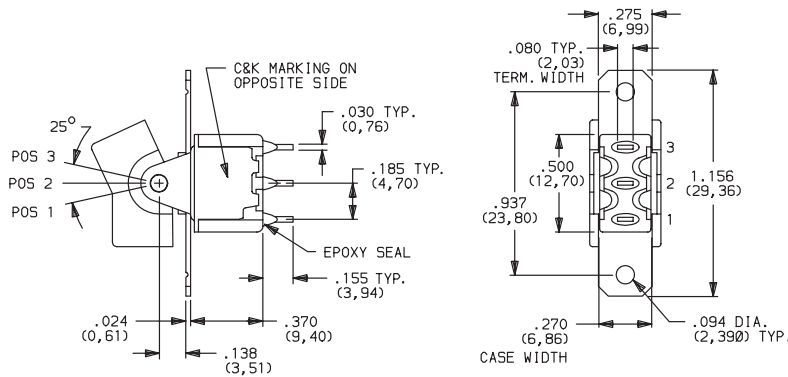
C&K MARKING ON OPPOSITE SIDE

.030 TYP.
(0,76)

25°

POS 3
POS 2
POS 1

.185 TYP.
(4,70)

EPOXY SEAL

.155 TYP.
(3,94)

.024
(0,61)

.370
(9,40)

.138
(3,51)

.275
(6,99)

.080 TYP.
(2,03)
TERM. WIDTH

3
2
1

.500
(12,70)

.937
(23,80)

1.156
(29,36)

.270
(6,86)
CASE WIDTH

.094 DIA.
(2,390) TYP.